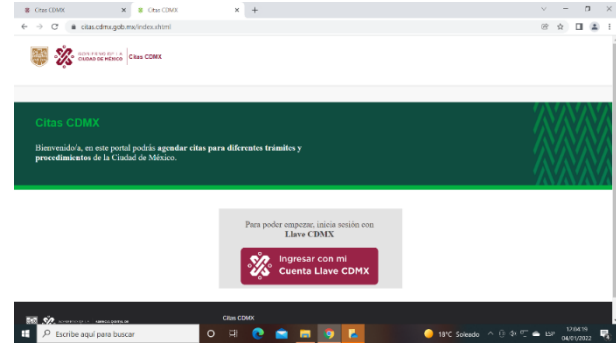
Citas CDMX × Citas CDMX × +

citas.cdmx.gob.mx/index.xhtml

GOBIERNO DE LA CIUDAD DE MÉXICO | Citas CDMX

Citas CDMX

Bienvenido/a, en este portal podrás agendar citas para diferentes trámites y procedimientos de la Ciudad de México.

Para poder empezar, inicia sesión con Llave CDMX

Ingresar con mi Cuenta Llave CDMX

Citas CDMX

Escribe aquí para buscar

19°C Soleado

17:04:19
04/01/2022